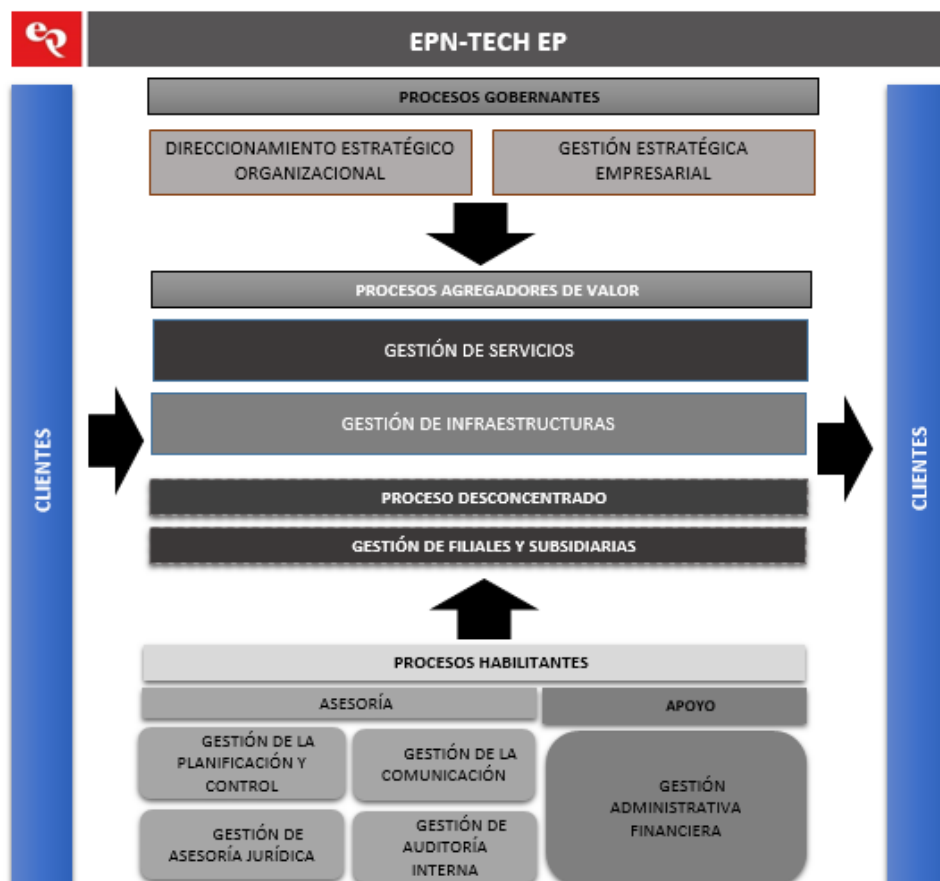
EPN-TECH EP

CLIENTES

PROCESOS GOBERNANTES

DIRECCIONAMIENTO ESTRATÉGICO ORGANIZACIONAL

GESTIÓN ESTRATÉGICA EMPRESARIAL

PROCESOS AGREGADORES DE VALOR

GESTIÓN DE SERVICIOS

GESTIÓN DE INFRAESTRUCTURAS

PROCESO DESCONCENTRADO

GESTIÓN DE FILIALES Y SUBSIDIARIAS

PROCESOS HABILITANTES

ASESORÍA

APOYO

GESTIÓN DE LA PLANIFICACIÓN Y CONTROL

GESTIÓN DE LA COMUNICACIÓN

GESTIÓN ADMINISTRATIVA FINANCIERA

GESTIÓN DE ASESORÍA JURÍDICA

GESTIÓN DE AUDITORÍA INTERNA

CLIENTES